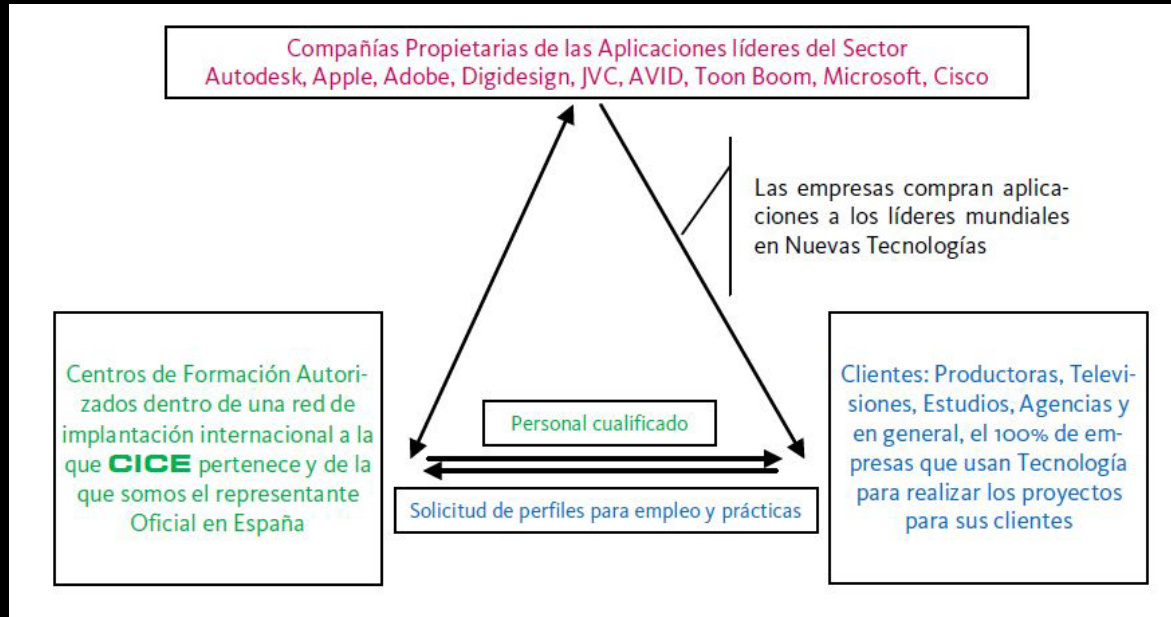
Compañías Propietarias de las Aplicaciones líderes del Sector
Autodesk, Apple, Adobe, Digidesign, JVC, AVID, Toon Boom, Microsoft, Cisco

Las empresas compran aplicaciones a los líderes mundiales en Nuevas Tecnologías

Centros de Formación Autorizados dentro de una red de implantación internacional a la que CICE pertenece y de la que somos el representante Oficial en España

Personal cualificado

Solicitud de perfiles para empleo y prácticas

Clientes: Productoras, Televisiones, Estudios, Agencias y en general, el 100% de empresas que usan Tecnología para realizar los proyectos para sus clientes